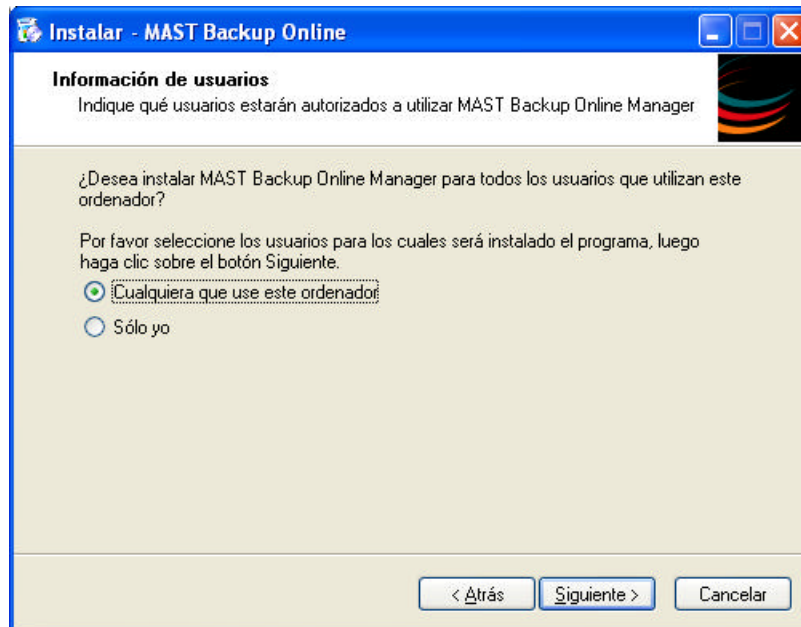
Instalar - MAST Backup Online

Información de usuarios

Indique qué usuarios estarán autorizados a utilizar MAST Backup Online Manager

¿Desea instalar MAST Backup Online Manager para todos los usuarios que utilizan este ordenador?

Por favor seleccione los usuarios para los cuales será instalado el programa, luego haga clic sobre el botón Siguiente.

Cualquiera que use este ordenador

Sólo yo

< Atrás

Siguiente >

Cancelar